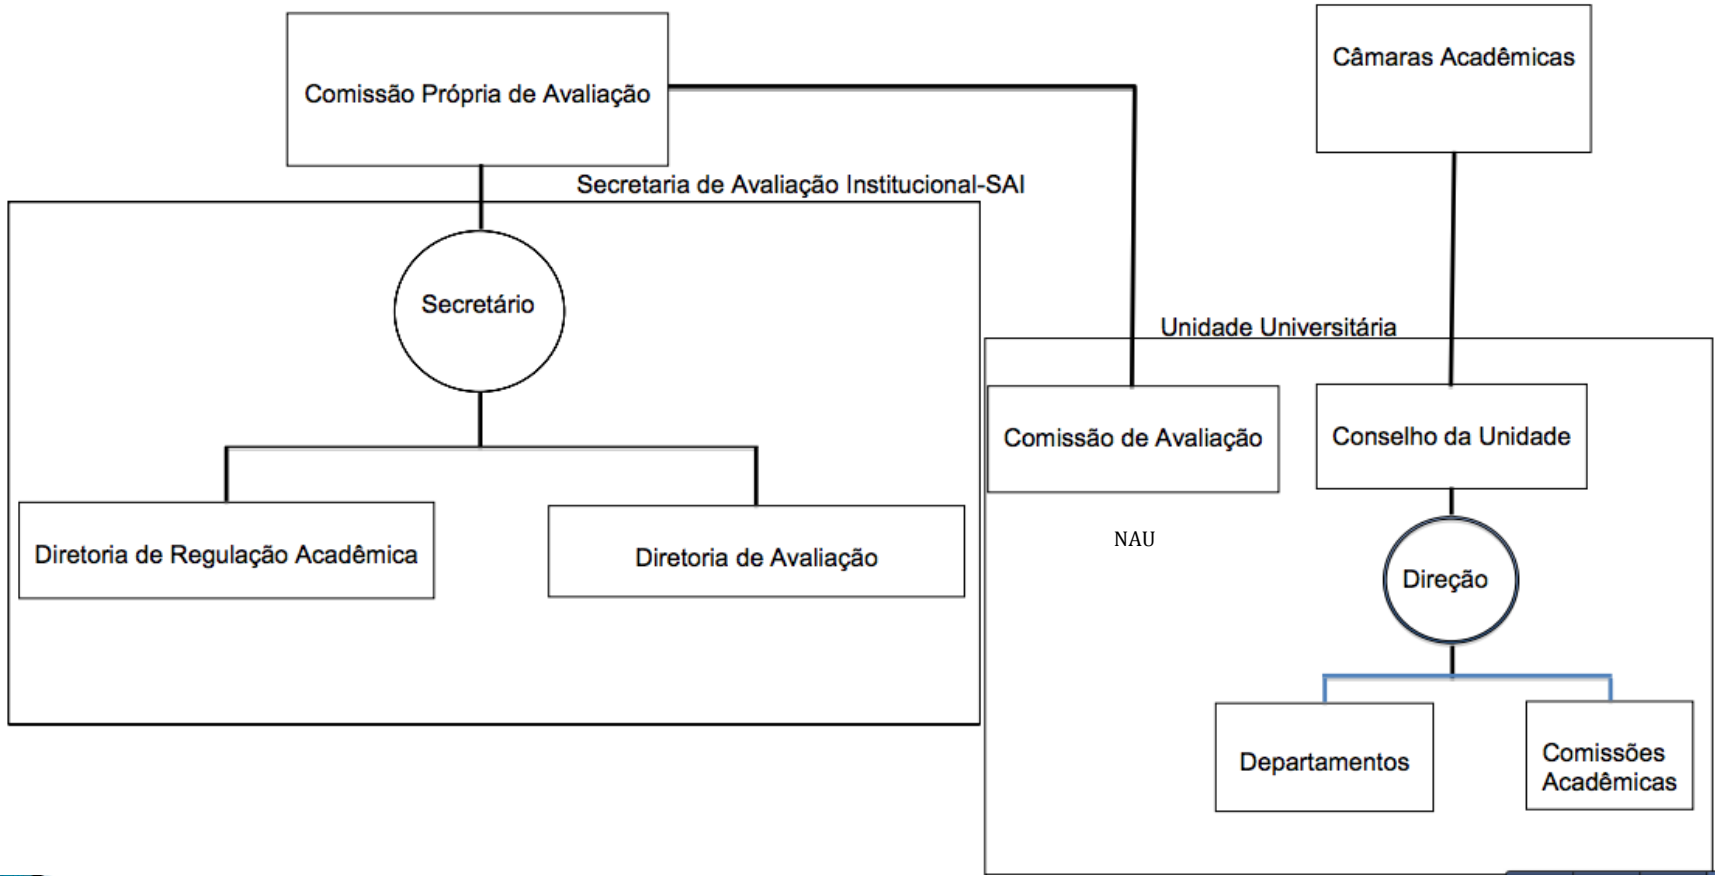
Comissão Própria de Avaliação

Câmaras Acadêmicas

Secretaria de Avaliação Institucional-SAI

Secretário

Diretoria de Regulação Acadêmica

Diretoria de Avaliação

Unidade Universitária

Comissão de Avaliação

Conselho da Unidade

NAU

Direção

Departamentos

Comissões Acadêmicas